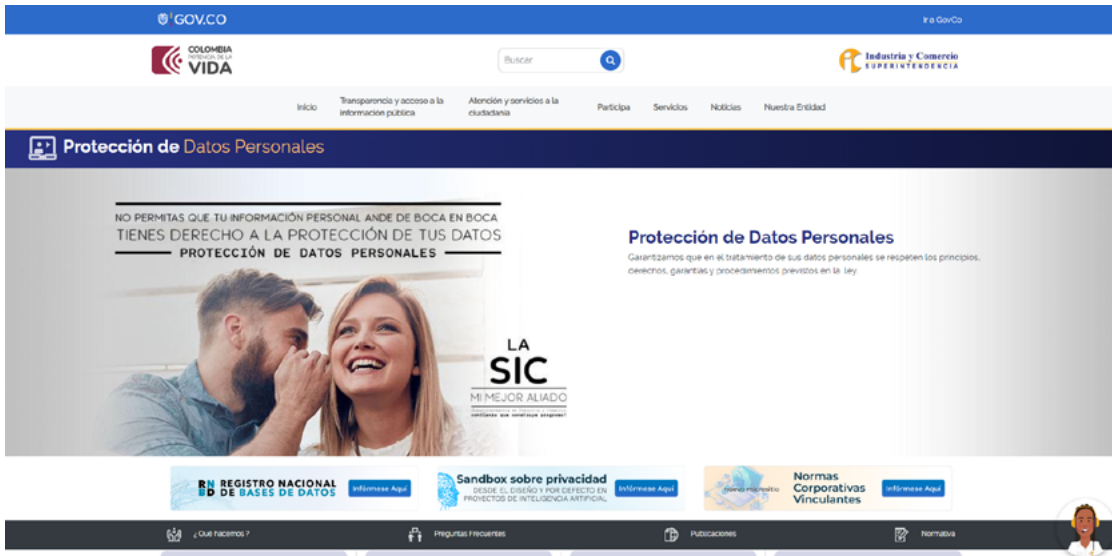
GOV.CO

Ir a GovCo

COLOMBIA POTENCIA DE LA VIDA

Buscar

Industria y Comercio SUPERINTENDENCIA

Inicio

Transparencia y acceso a la información pública

Atención y servicios a la ciudadanía

Participa

Servicios

Noticias

Nuestra Entidad

Protección de Datos Personales

NO PERMITAS QUE TU INFORMACIÓN PERSONAL ANDE DE BOCA EN BOCA
TIENES DERECHO A LA PROTECCIÓN DE TUS DATOS
PROTECCIÓN DE DATOS PERSONALES

LA SIC MI MEJOR ALIADO

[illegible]

Protección de Datos Personales

Garantizamos que en el tratamiento de sus datos personales se respeten los principios, derechos, garantías y procedimientos previstos en la ley.

RNBD REGISTRO NACIONAL DE BASES DE DATOS

Infórmese Aquí

Sandbox sobre privacidad

DESDE EL DISEÑO Y POR DEFECTO EN PROYECTOS DE INTELIGENCIA ARTIFICIAL

Infórmese Aquí

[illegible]

Normas Corporativas Vinculantes

Infórmese Aquí

¿Qué hacemos ?

Preguntas Frecuentes

Publicaciones

Normativa